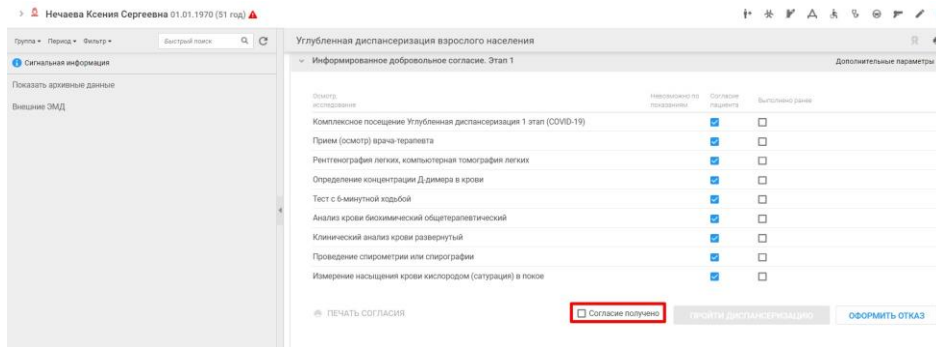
Нечаева Ксения Сергеевна 01.01.1970 (51 год)

Группа Период Фильтр Быстрый поиск

Сигнальная информация

Показать архивные данные

Внешние ЭМД

Углубленная диспансеризация взрослого населения

Информированное добровольное согласие. Этап 1

Дополнительные параметры

| Осмотр, исследования | Невозможно по показаниям | Согласие пациента | Выполнено ранее |
|---|---|---|---|
| Комплексное посещение Углубленная диспансеризация 1 этап (COVID-19) | | ☑ | ☐ |
| Прием (осмотр) врача-терапевта | | ☑ | ☐ |
| Рентгенография легких, компьютерная томография легких | | ☑ | ☐ |
| Определение концентрации Д-димера в крови | | ☑ | ☐ |
| Тест с 6-минутной ходьбой | | ☑ | ☐ |
| Анализ крови биохимический общетерапевтический | | ☑ | ☐ |
| Клинический анализ крови развернутый | | ☑ | ☐ |
| Проведение спирометрии или спирографии | | ☑ | ☐ |
| Измерение насыщения крови кислородом (сатурация) в покое | | ☑ | ☐ |

ПЕЧАТЬ СОГЛАСИЯ

☐ Согласие получено

ПРОЙТИ ДИСПАНСЕРИЗАЦИЮ

ОФОРМИТЬ ОТКАЗ